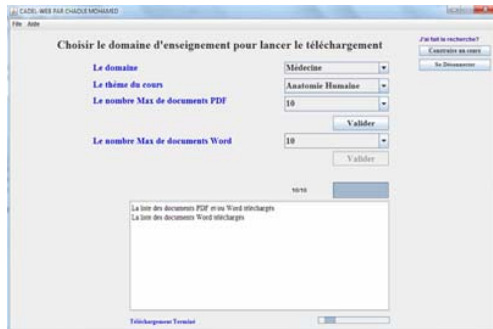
CADEL-WEB PAR CHAOUI MOHAMED

File Aide

Choisir le domaine d'enseignement pour lancer le téléchargement

Le domaine
Médecine

Le thème du cours
Anatomie Humaine

Le nombre Max de documents PDF
10

Valider

Le nombre Max de documents Word
10

Valider

J'ai fait la recherche?

Construire un cours

Se Déconnecter

10/10

La liste des documents PDF et/ou Word téléchargés
La liste des documents Word téléchargés

Téléchargement Terminé